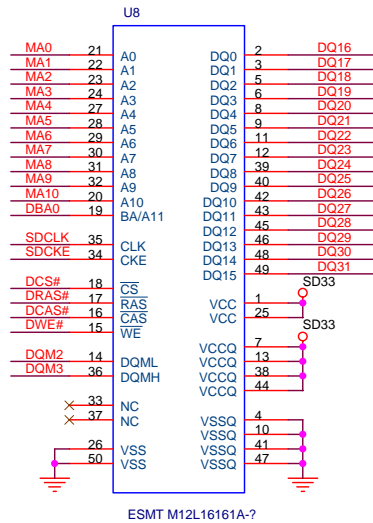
U8

MA0 21 A0
MA1 22 A1
MA2 23 A2
MA3 24 A3
MA4 27 A4
MA5 28 A5
MA6 29 A6
MA7 30 A7
MA8 31 A8
MA9 32 A9
MA10 20 A10
DBA0 19 BA/A11

SDCLK 35 CLK
SDCKE 34 CKE

DCS# 18 $\overline{CS}$
DRAS# 17 $\overline{RAS}$
DCAS# 16 $\overline{CAS}$
DWE# 15 $\overline{WE}$

DQM2 14 DQML
DQM3 36 DQMH

33 NC
37 NC

26 VSS
50 VSS

DQ0 2 DQ16
DQ1 3 DQ17
DQ2 5 DQ18
DQ3 6 DQ19
DQ4 8 DQ20
DQ5 9 DQ21
DQ6 11 DQ22
DQ7 12 DQ23
DQ8 39 DQ24
DQ9 40 DQ25
DQ10 42 DQ26
DQ11 43 DQ27
DQ12 45 DQ28
DQ13 46 DQ29
DQ14 48 DQ30
DQ15 49 DQ31

SD33
VCC 1
VCC 25

SD33
VCCQ 7
VCCQ 13
VCCQ 38
VCCQ 44

VSSQ 4
VSSQ 10
VSSQ 41
VSSQ 47

ESMT M12L16161A-?